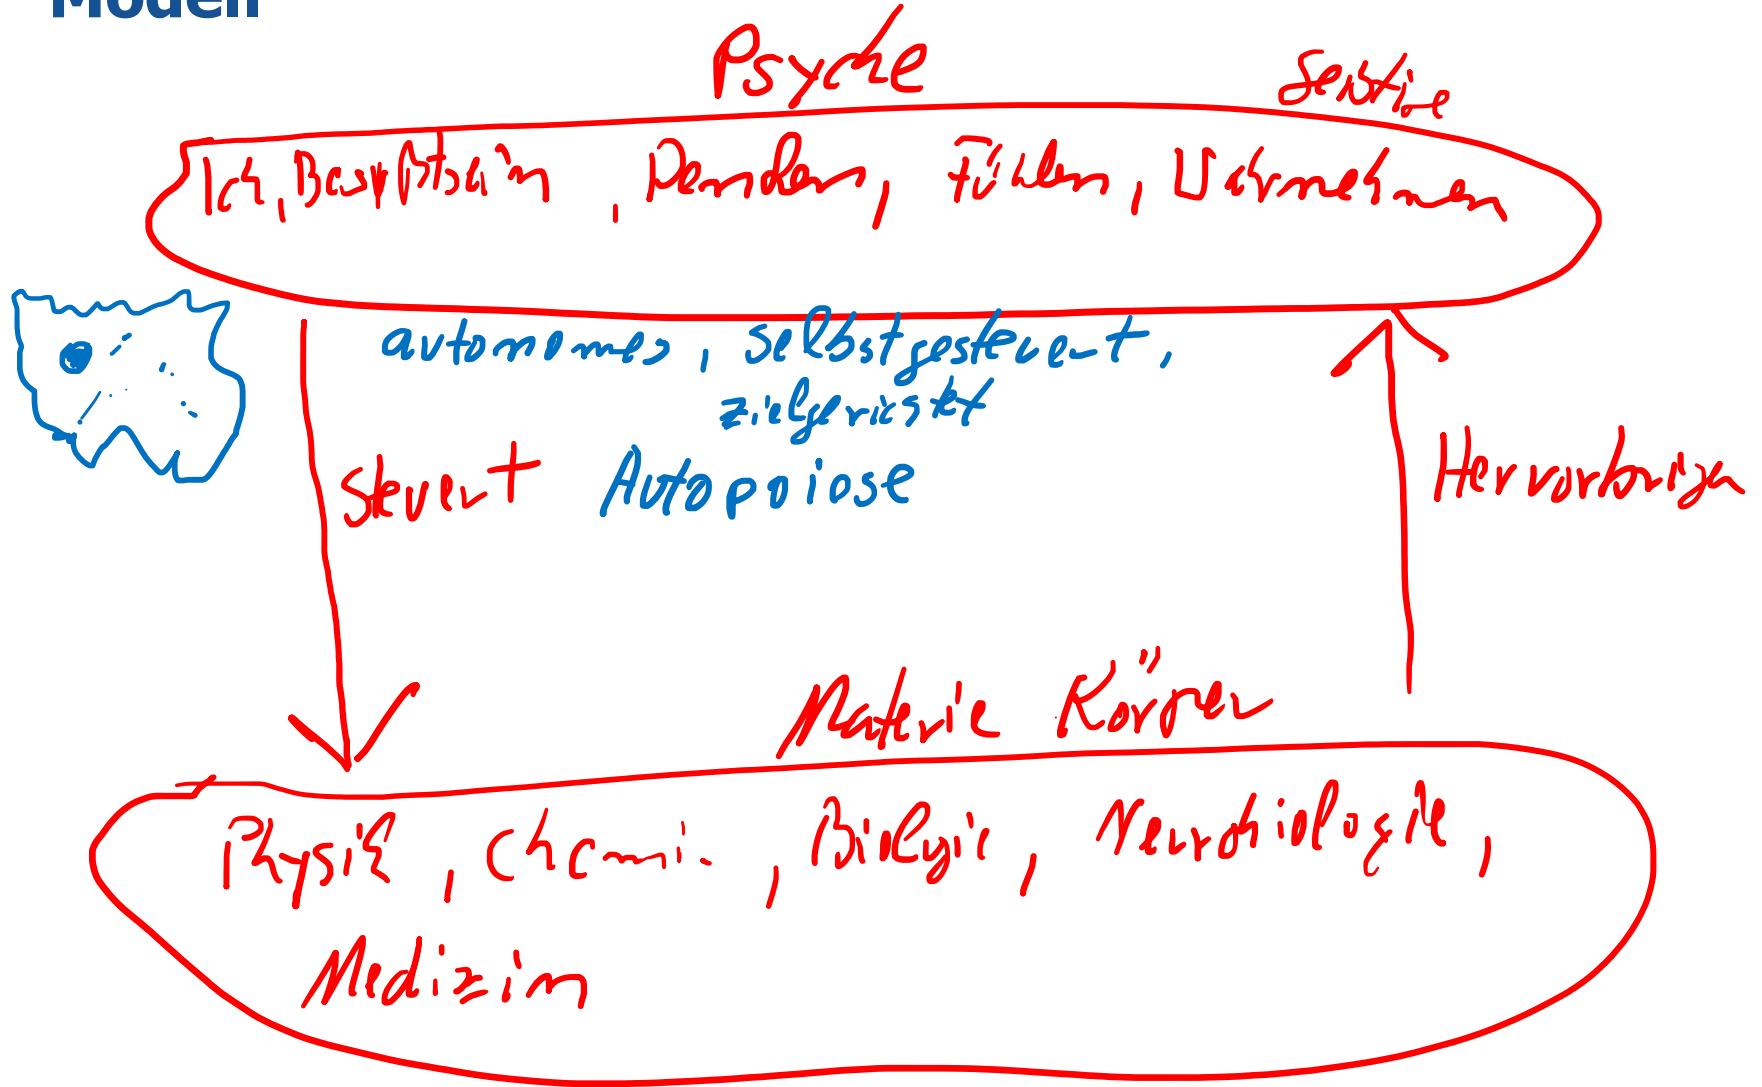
Modell

Psyche

Sensitive

Ich, Bewußtsein, Denken, Fühlen, Wahrnehmen

autonomes, selbstgesteuert, zielgerichtet

steuert Autopoiese

Hervorbringen

Materie Körper

Physik, Chemie, Biologie, Neurobiologie, Medizin